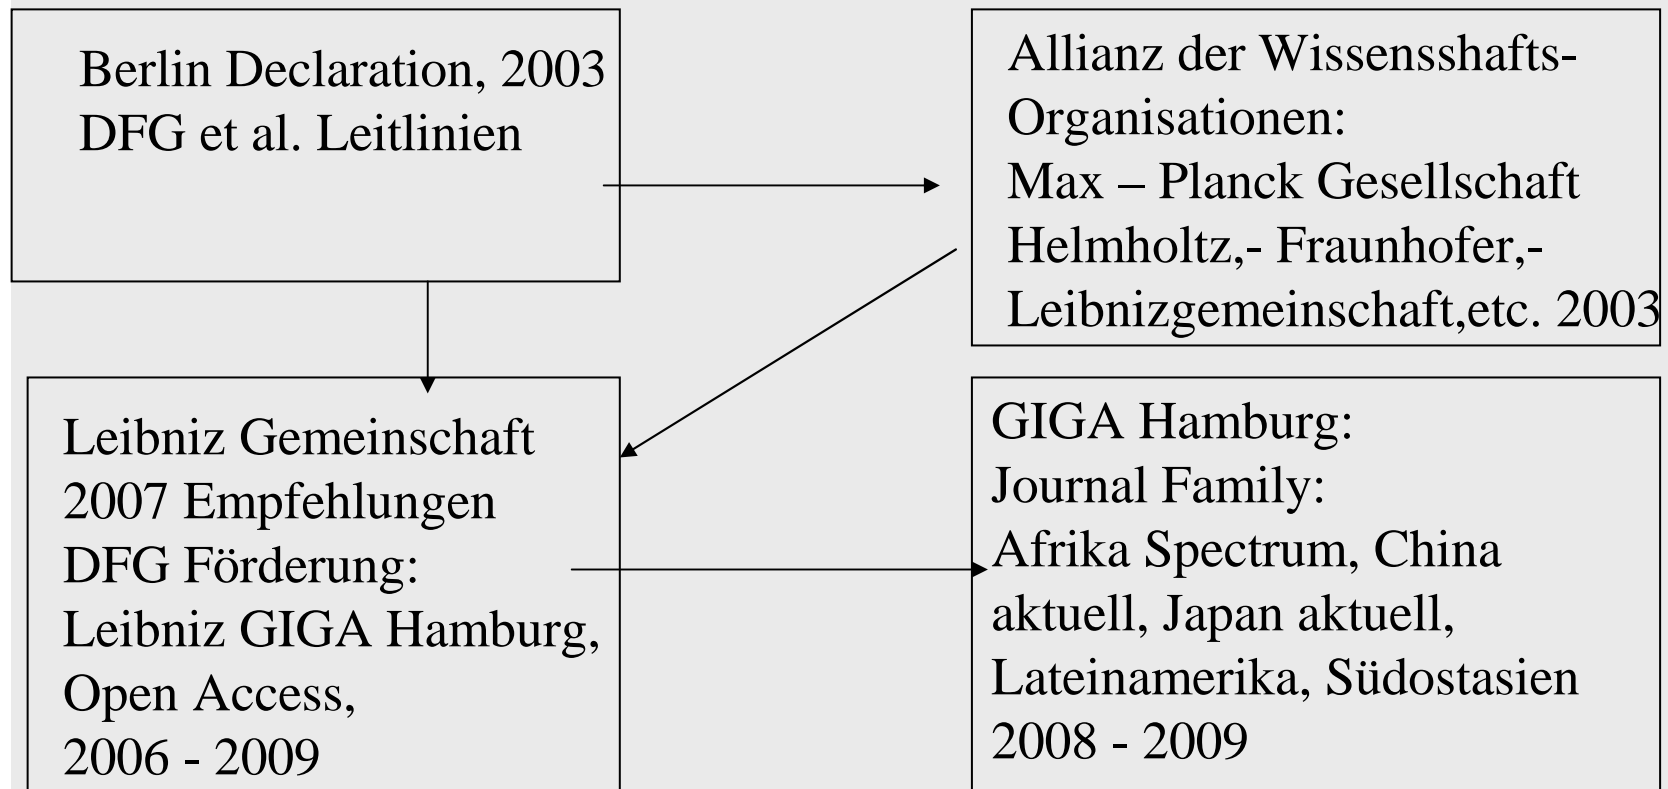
Berlin Declaration, 2003
DFG et al. Leitlinien

Allianz der Wissensshafts-Organisationen:
Max – Planck Gesellschaft
Helmholtz,- Fraunhofer,-
Leibnizgemeinschaft,etc. 2003

Leibniz Gemeinschaft
2007 Empfehlungen
DFG Förderung:
Leibniz GIGA Hamburg,
Open Access,
2006 - 2009

GIGA Hamburg:
Journal Family:
Afrika Spectrum, China aktuell, Japan aktuell, Lateinamerika, Südostasien
2008 - 2009